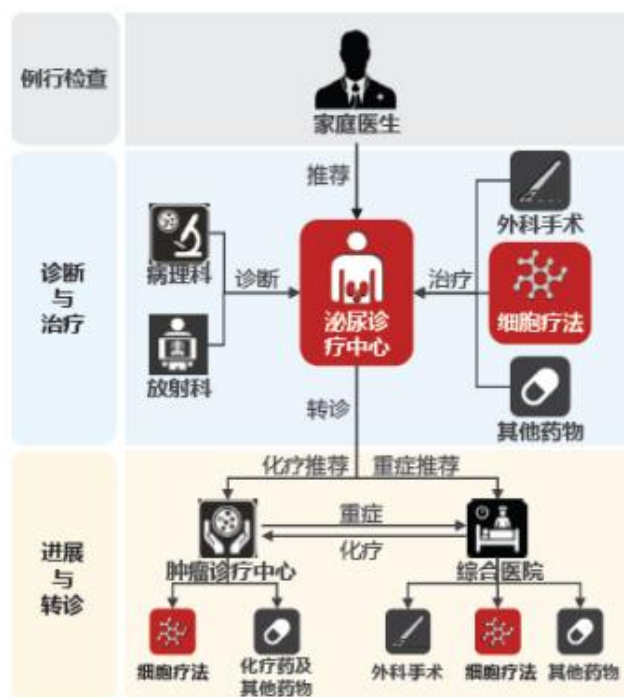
例行检查

家庭医生

推荐

诊断与治疗

病理科

放射科

诊断

泌尿诊疗中心

治疗

外科手术

细胞疗法

其他药物

转诊

进展与转诊

化疗推荐

重症推荐

重症

化疗

肿瘤诊疗中心

综合医院

细胞疗法

化疗药及其他药物

外科手术

细胞疗法

其他药物